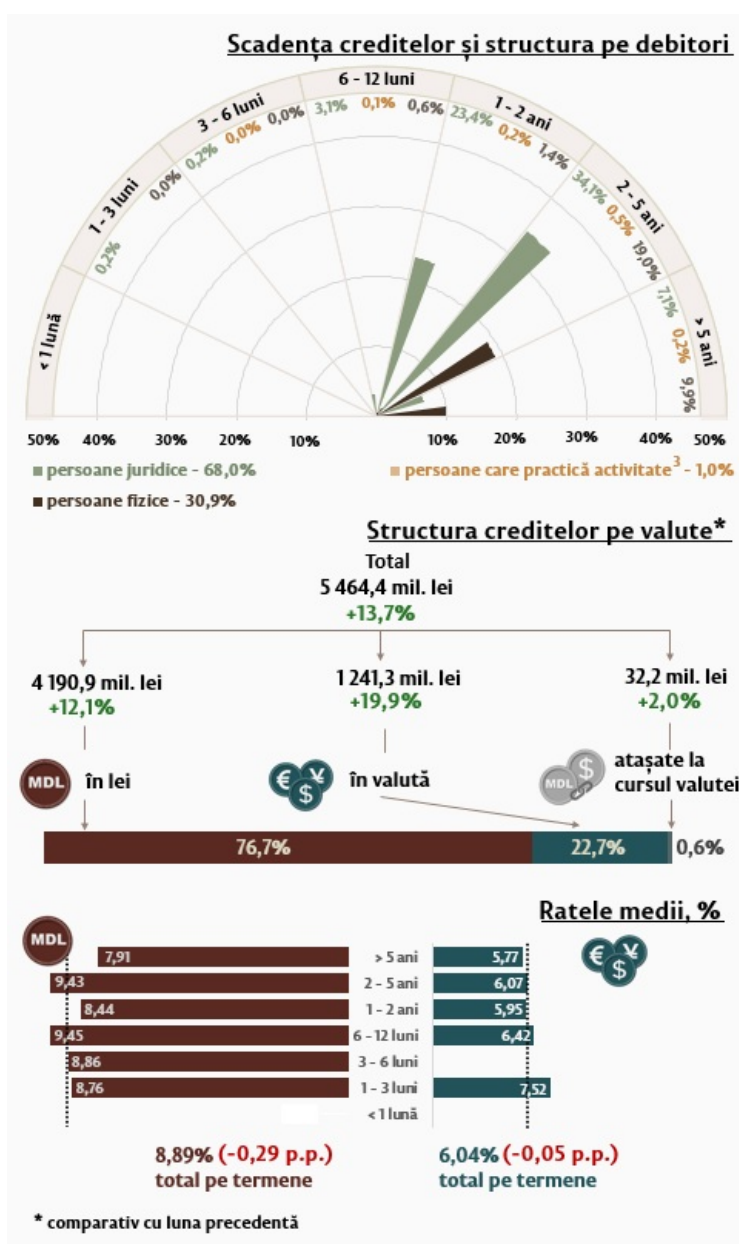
Scadența creditelor și structura pe debitori

< 1 lună

1 - 3 luni
0,2%
0,0%

3 - 6 luni
0,2%
0,0%
0,0%

6 - 12 luni
3,1%
0,1%
0,6%

1 - 2 ani
23,4%
0,2%
1,4%

2 - 5 ani
34,1%
0,5%
19,0%

> 5 ani
7,1%
0,2%
9,9%

50% 40% 30% 20% 10% 10% 20% 30% 40% 50%

persoane juridice - 68,0%
persoane care practică activitate$^3$ - 1,0%
persoane fizice - 30,9%

Structura creditelor pe valute*

Total
5 464,4 mil. lei
+13,7%

4 190,9 mil. lei
+12,1%

1 241,3 mil. lei
+19,9%

32,2 mil. lei
+2,0%

MDL în lei

în valută

MDL atașate la cursul valutei

76,7%
22,7%
0,6%

Ratele medii, %

MDL

| | | |
|---|---|---|
| 7,91 | > 5 ani | 5,77 |
| 9,43 | 2 - 5 ani | 6,07 |
| 8,44 | 1 - 2 ani | 5,95 |
| 9,45 | 6 - 12 luni | 6,42 |
| 8,86 | 3 - 6 luni | |
| 8,76 | 1 - 3 luni | 7,52 |
| | < 1 lună | |

8,89% (-0,29 p.p.)
total pe termene

6,04% (-0,05 p.p.)
total pe termene

* comparativ cu luna precedentă